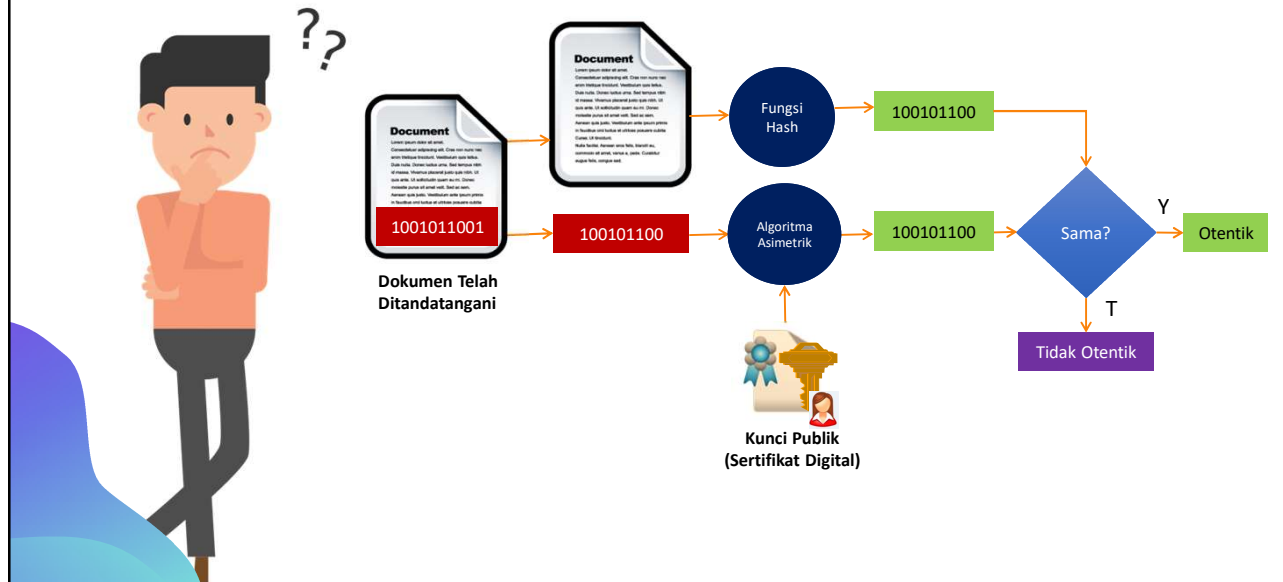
??

Document

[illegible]

Document

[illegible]

1001011001

Dokumen Telah Ditandatangani

Fungsi Hash

100101100

100101100

Algoritma Asimetrik

100101100

Sama?

Y

Otentik

T

Tidak Otentik

Kunci Publik (Sertifikat Digital)